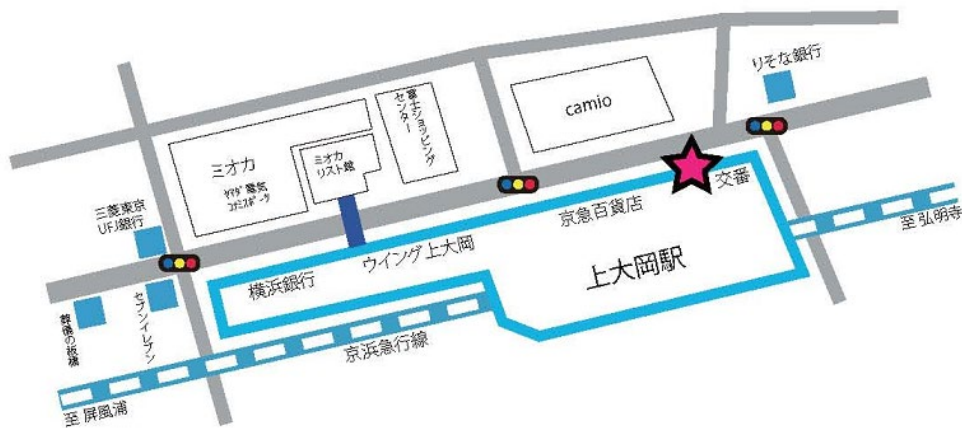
りそな銀行

camio

富士ショッピングセンター

ミオカ

ヤマダ電気 コナミスポーツ

ミオカ リスト館

交番

三菱東京UFJ銀行

京急百貨店

至 弘明寺

ウイング上大岡

横浜銀行

上大岡駅

セブンイレブン

資機の板橋

京浜急行線

至 屏風浦